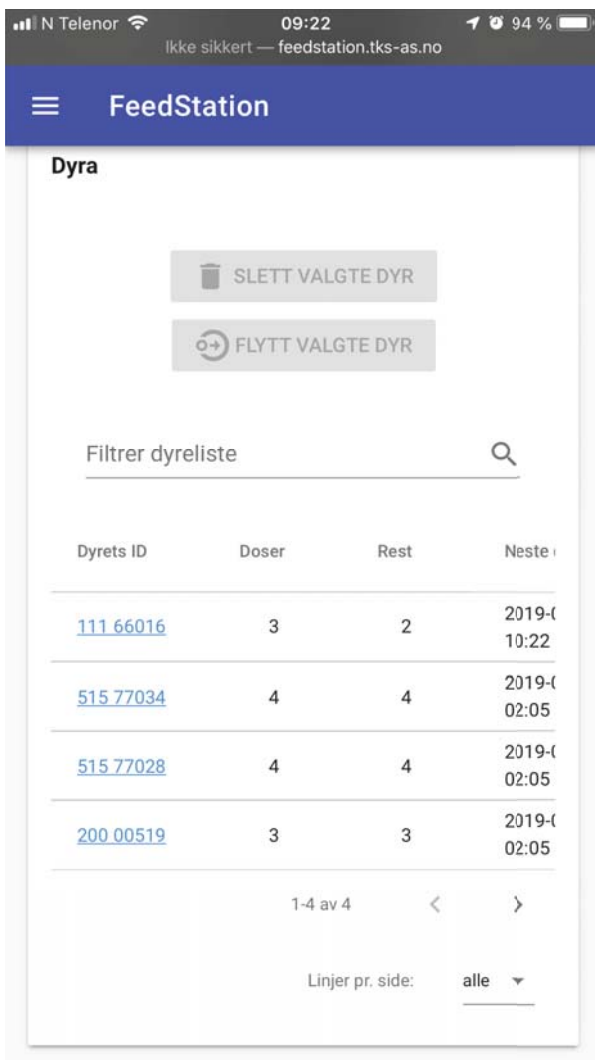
N Telenor 09:22 94 %
Ikke sikkert — feedstation.tks-as.no

FeedStation

Dyra

SLETT VALGTE DYR

FLYTT VALGTE DYR

Filtrer dyreliste

| Dyrets ID | Doser | Rest | Neste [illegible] |
|---|---|---|---|
| 111 66016 | 3 | 2 | 2019-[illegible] 10:22 |
| 515 77034 | 4 | 4 | 2019-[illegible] 02:05 |
| 515 77028 | 4 | 4 | 2019-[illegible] 02:05 |
| 200 00519 | 3 | 3 | 2019-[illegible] 02:05 |

1-4 av 4

Linjer pr. side: alle